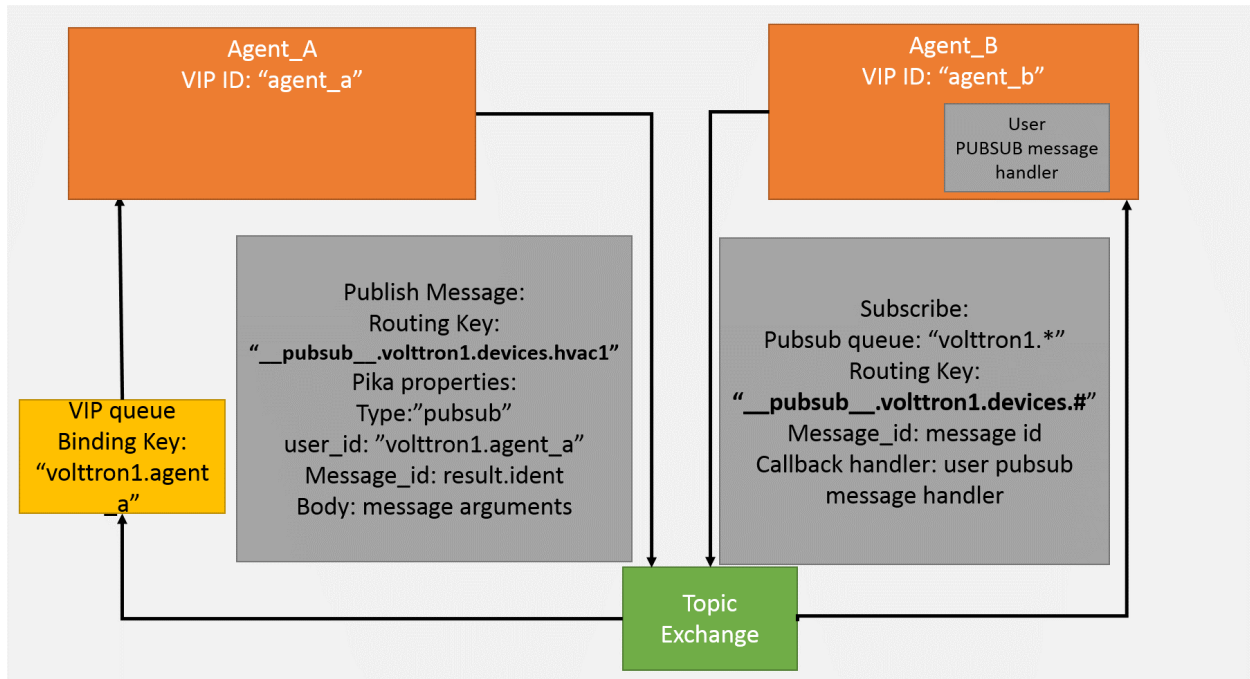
Agent_A
VIP ID: “agent_a”

Agent_B
VIP ID: “agent_b”

User
PUBSUB message
handler

Publish Message:
Routing Key:
“__pubsub__.volttron1.devices.hvac1”
Pika properties:
Type:”pubsub”
user_id: ”volttron1.agent_a”
Message_id: result.ident
Body: message arguments

Subscribe:
Pubsub queue: “volttron1.*”
Routing Key:
“__pubsub__.volttron1.devices.#”
Message_id: message id
Callback handler: user pubsub
message handler

VIP queue
Binding Key:
“volttron1.agent_a”

Topic
Exchange